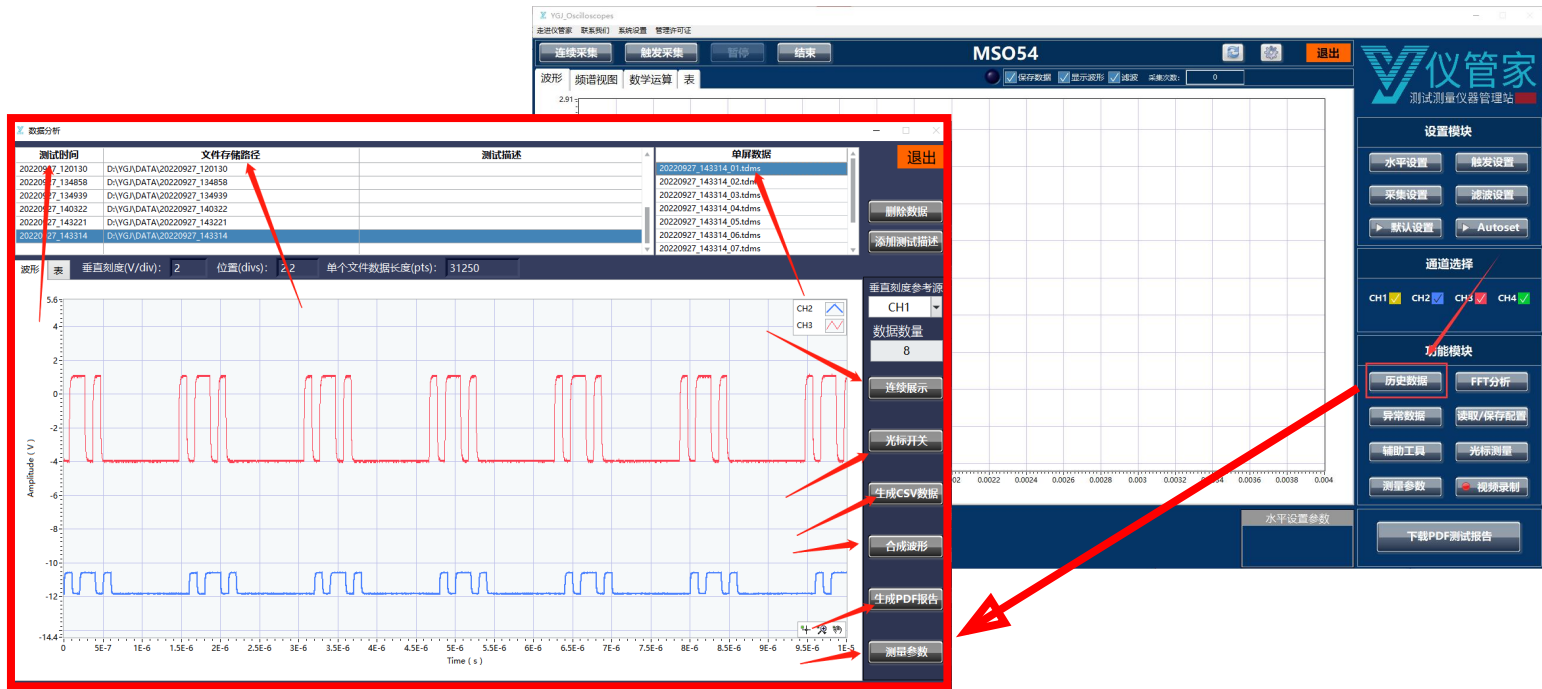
YGJ_Oscilloscopes
走进仪管家 联系我们 系统设置 管理许可证
连续采集 触发采集 暂停 结束
MSO54
退出
仪管家
测试测量仪器管理站
波形 频谱视图 数学运算 表
保存数据 显示波形 滤波 采集次数: 0
2.91
0.002 0.0022 0.0024 0.0026 0.0028 0.003 0.0032 0.0034 0.0036 0.0038 0.004
水平设置参数
设置模块
水平设置 触发设置
采集设置 滤波设置
默认设置 Autoset
通道选择
CH1 CH2 CH3 CH4
功能模块
历史数据 FFT分析
异常数据 读取/保存配置
辅助工具 光标测量
测量参数 视频录制
下载PDF测试报告

数据分析
| 测试时间 | 文件存储路径 | 测试描述 |
|---|---|---|
| 20220927_120130 | D:\YGJ\DATA\20220927_120130 | |
| 20220927_134858 | D:\YGJ\DATA\20220927_134858 | |
| 20220927_134939 | D:\YGJ\DATA\20220927_134939 | |
| 20220927_140322 | D:\YGJ\DATA\20220927_140322 | |
| 20220927_143221 | D:\YGJ\DATA\20220927_143221 | |
| 20220927_143314 | D:\YGJ\DATA\20220927_143314 | |

| 单屏数据 |
|---|
| 20220927_143314_01.tdms |
| 20220927_143314_02.tdms |
| 20220927_143314_03.tdms |
| 20220927_143314_04.tdms |
| 20220927_143314_05.tdms |
| 20220927_143314_06.tdms |
| 20220927_143314_07.tdms |

退出
删除数据
添加测试描述
波形 表 垂直刻度(V/div): 2 位置(divs): 2.2 单个文件数据长度(pts): 31250
垂直刻度参考源
CH1
数据数量
8
CH2
CH3
5.6 4 2 0 -2 -4 -6 -8 -10 -12 -14.4
Amplitude ( V )
0 5E-7 1E-6 1.5E-6 2E-6 2.5E-6 3E-6 3.5E-6 4E-6 4.5E-6 5E-6 5.5E-6 6E-6 6.5E-6 7E-6 7.5E-6 8E-6 8.5E-6 9E-6 9.5E-6 1E-5
Time ( s )
连续展示
光标开关
生成CSV数据
合成波形
生成PDF报告
测量参数